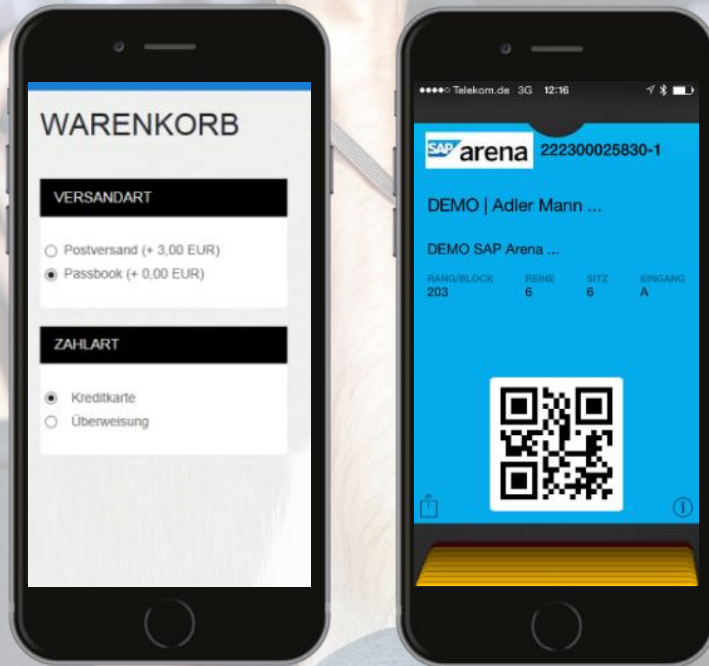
WARENKORB

VERSANDART

Postversand (+ 3,00 EUR)
Passbook (+ 0,00 EUR)

ZAHLART

Kreditkarte
Überweisung

●●●●○ Telekom.de 3G 12:16

SAP arena 222300025830-1

DEMO | Adler Mann ...

DEMO SAP Arena ...

| RANG/BLOCK | REIHE | SITZ | EINGANG |
|---|---|---|---|
| 203 | 6 | 6 | A |